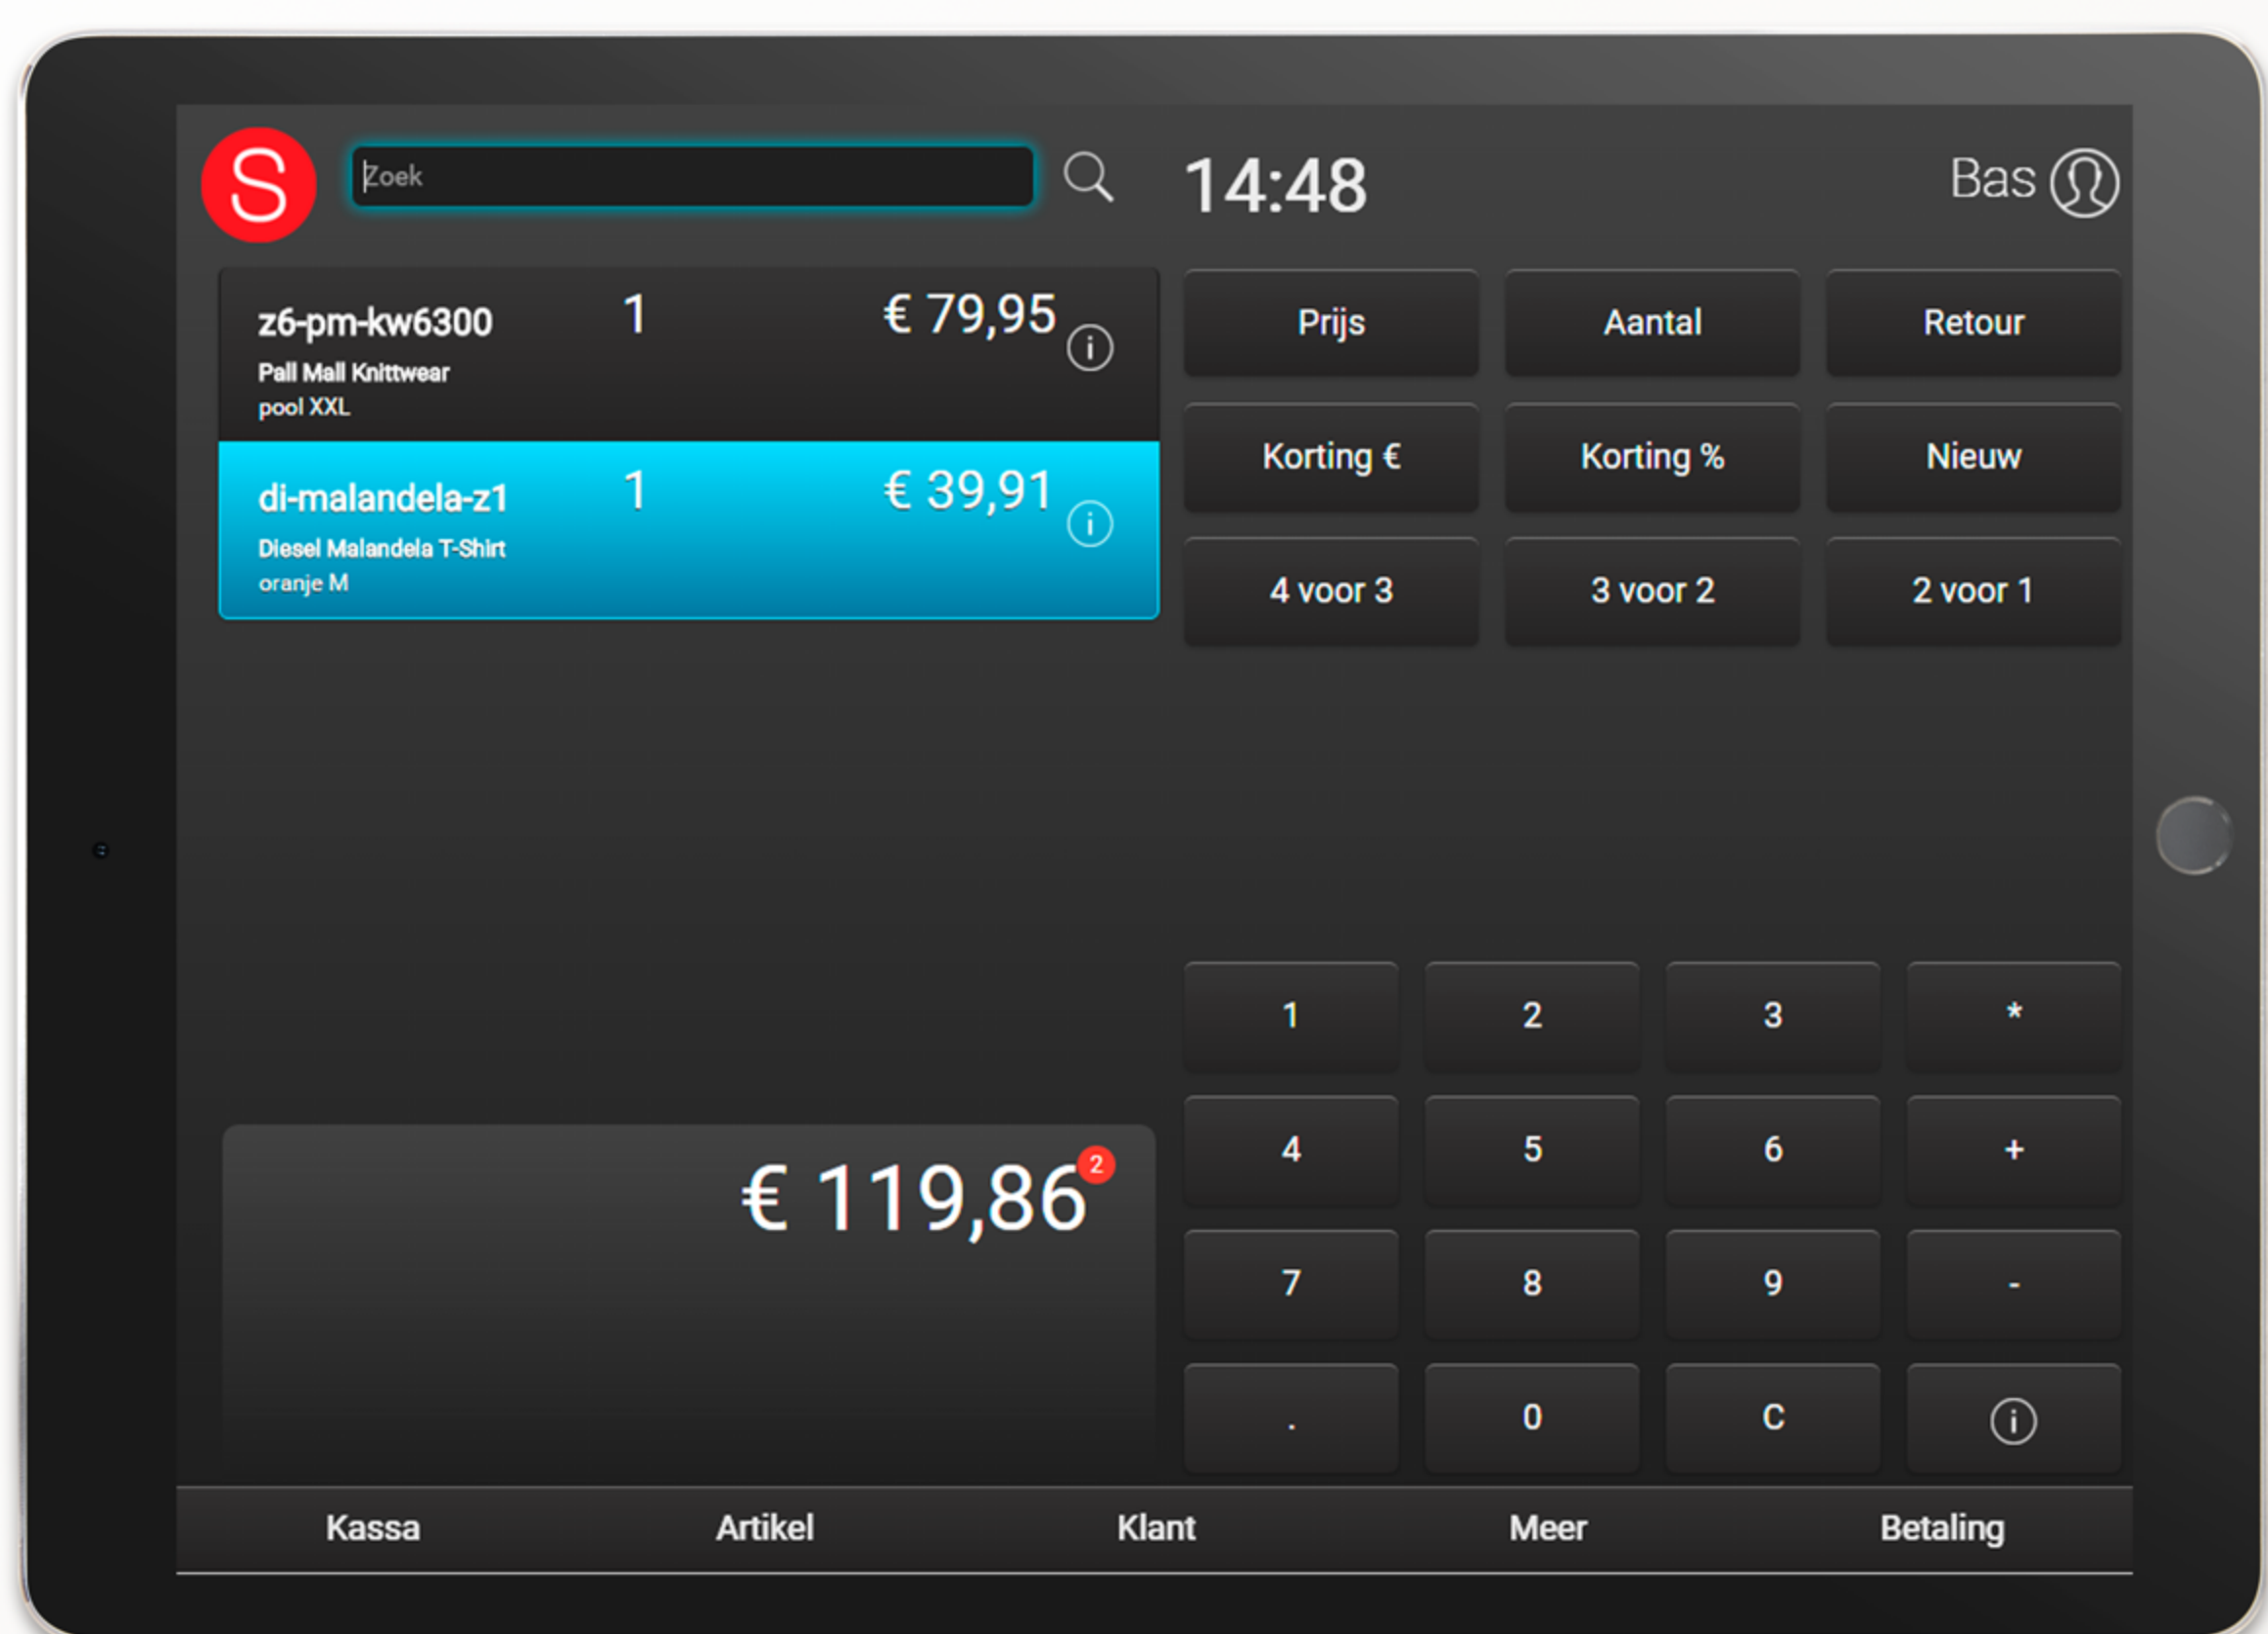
S

Zoek

14:48

Bas

z6-pm-kw6300 1 € 79,95
Pall Mall Knittwear
pool XXL

di-malandela-z1 1 € 39,91
Diesel Malandela T-Shirt
oranje M

Prijs
Aantal
Retour
Korting €
Korting %
Nieuw
4 voor 3
3 voor 2
2 voor 1

€ 119,86 2

| 1 | 2 | 3 | * |
|---|---|---|---|
| 4 | 5 | 6 | + |
| 7 | 8 | 9 | - |
| . | 0 | C | i |

Kassa
Artikel
Klant
Meer
Betaling